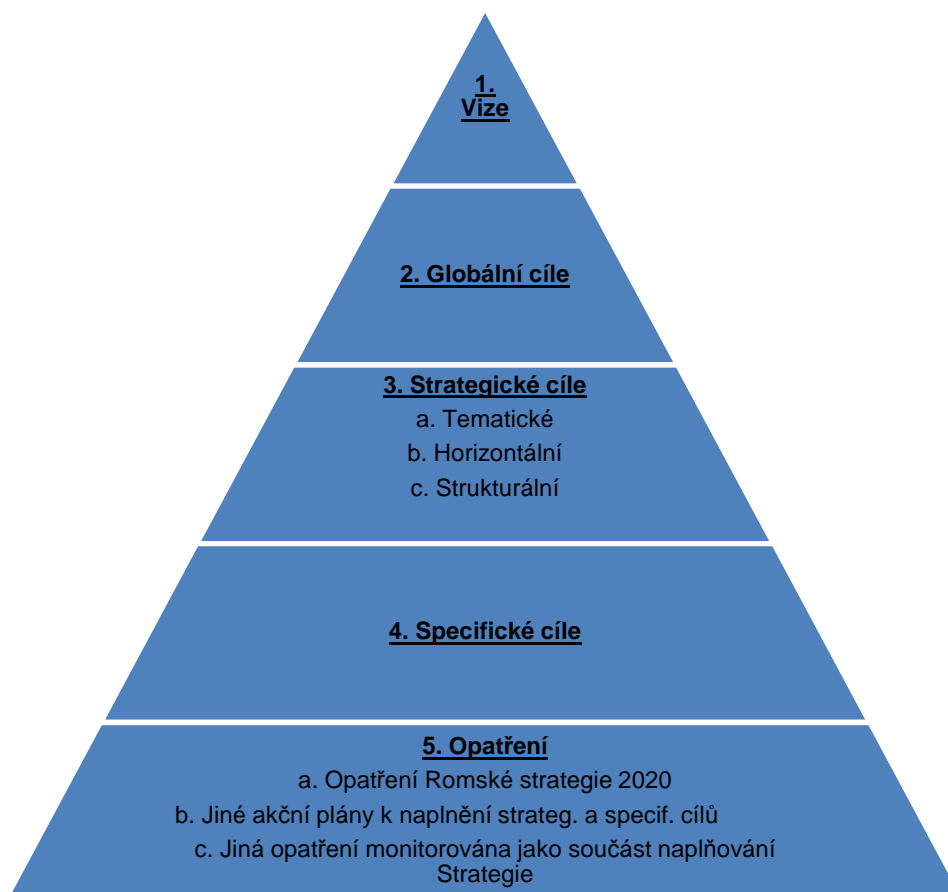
1.
Vize

2. Globální cíle

3. Strategické cíle
a. Tematické
b. Horizontální
c. Strukturální

4. Specifické cíle

5. Opatření
a. Opatření Romské strategie 2020
b. Jiné akční plány k naplnění strateg. a specif. cílů
c. Jiná opatření monitorována jako součást naplňování Strategie